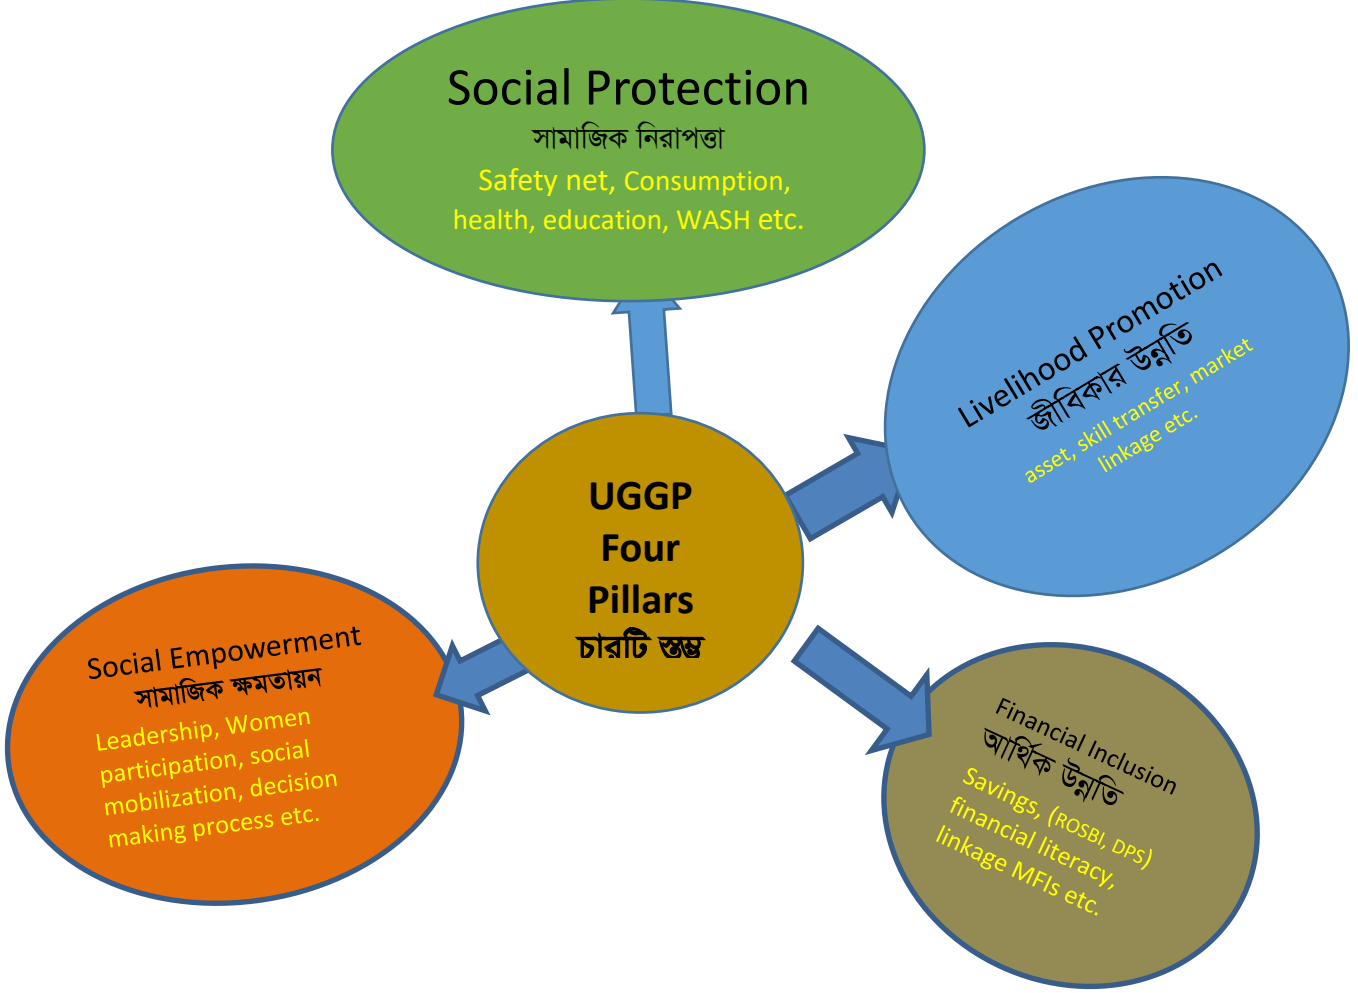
Social Protection
সামাজিক নিরাপত্তা
Safety net, Consumption, health, education, WASH etc.

Livelihood Promotion
জীবিকার উন্নতি
asset, skill transfer, market linkage etc.

UGGP
Four
Pillars
চারটি স্তম্ভ

Social Empowerment
সামাজিক ক্ষমতায়ন
Leadership, Women participation, social mobilization, decision making process etc.

Financial Inclusion
আর্থিক উন্নতি
Savings, (ROSBI, DPS) financial literacy, linkage MFIs etc.